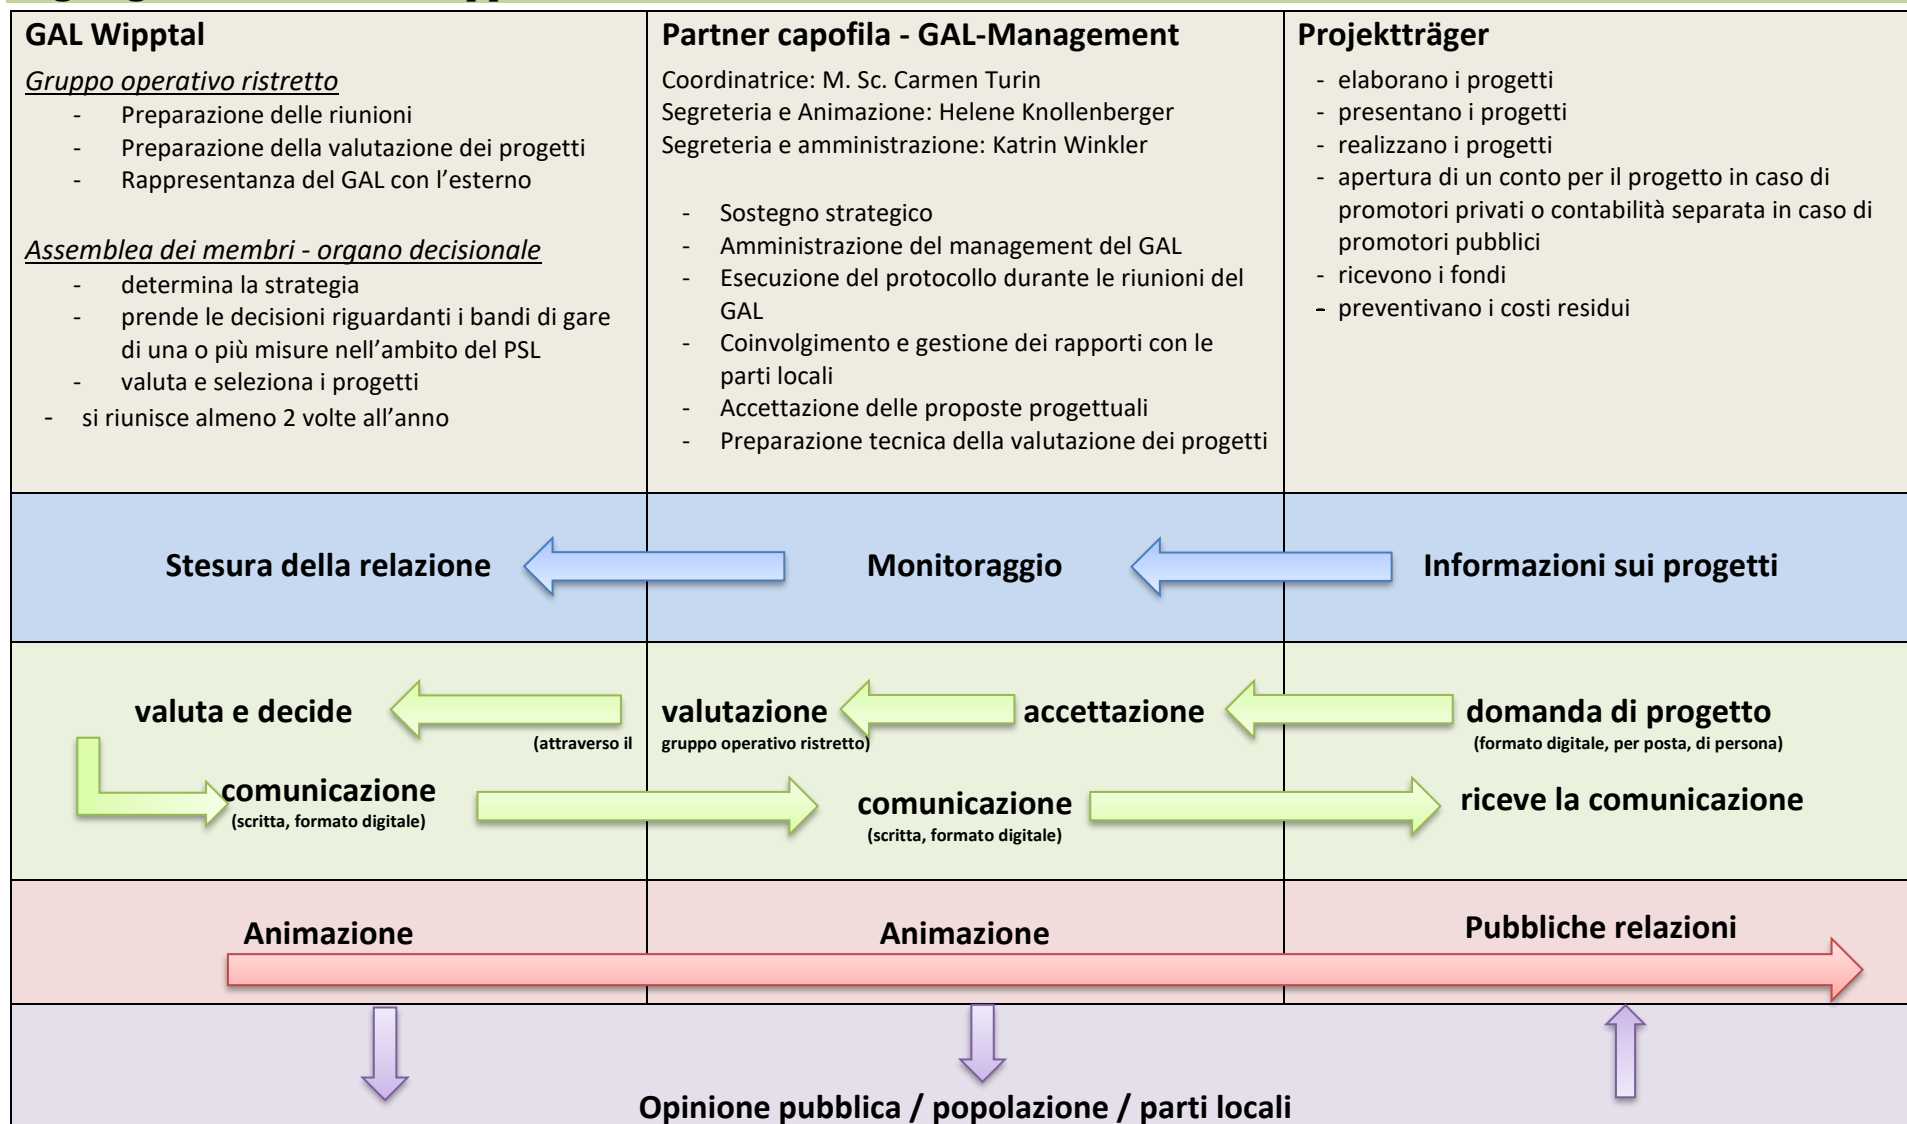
GAL Wipptal

Gruppo operativo ristretto
- Preparazione delle riunioni
- Preparazione della valutazione dei progetti
- Rappresentanza del GAL con l'esterno

Assemblea dei membri - organo decisionale
- determina la strategia
- prende le decisioni riguardanti i bandi di gare di una o più misure nell'ambito del PSL
- valuta e seleziona i progetti
- si riunisce almeno 2 volte all'anno

Partner capofila - GAL-Management

Coordinatrice: M. Sc. Carmen Turin
Segreteria e Animazione: Helene Knollenberger
Segreteria e amministrazione: Katrin Winkler

- Sostegno strategico
- Amministrazione del management del GAL
- Esecuzione del protocollo durante le riunioni del GAL
- Coinvolgimento e gestione dei rapporti con le parti locali
- Accettazione delle proposte progettuali
- Preparazione tecnica della valutazione dei progetti

Projektträger
- elaborano i progetti
- presentano i progetti
- realizzano i progetti
- apertura di un conto per il progetto in caso di promotori privati o contabilità separata in caso di promotori pubblici
- ricevono i fondi
- preventivano i costi residui

Stesura della relazione

Monitoraggio

Informazioni sui progetti

valuta e decide

valutazione

accettazione

domanda di progetto
(formato digitale, per posta, di persona)

(attraverso il gruppo operativo ristretto)

comunicazione
(scritta, formato digitale)

comunicazione
(scritta, formato digitale)

riceve la comunicazione

Animazione

Animazione

Pubbliche relazioni

Opinione pubblica / popolazione / parti locali